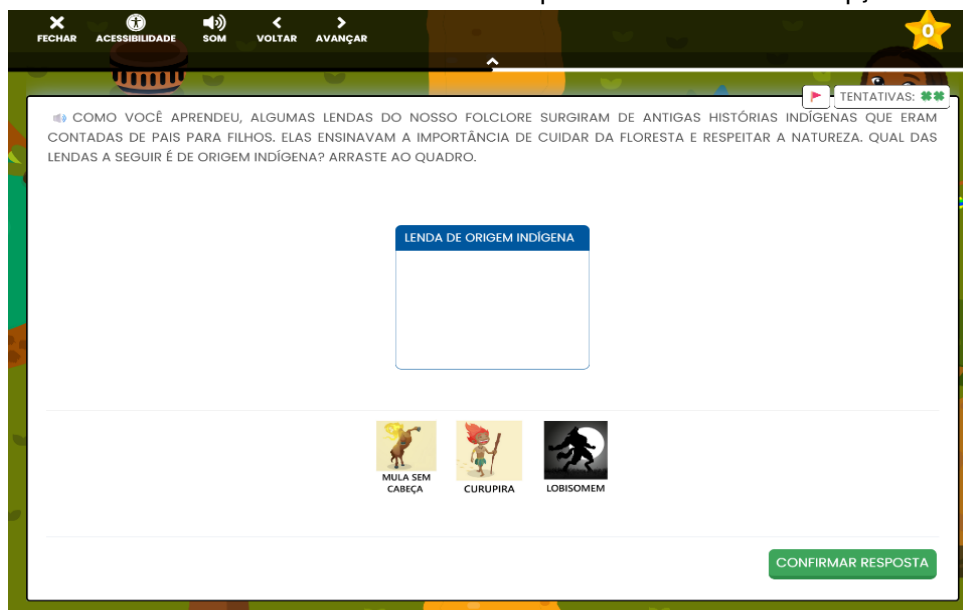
FECHAR ACESSIBILIDADE SOM VOLTAR AVANÇAR

0

TENTATIVAS:

COMO VOCÊ APRENDEU, ALGUMAS LENDAS DO NOSSO FOLCLORE SURGIRAM DE ANTIGAS HISTÓRIAS INDÍGENAS QUE ERAM CONTADAS DE PAIS PARA FILHOS. ELAS ENSINAVAM A IMPORTÂNCIA DE CUIDAR DA FLORESTA E RESPEITAR A NATUREZA. QUAL DAS LENDAS A SEGUIR É DE ORIGEM INDÍGENA? ARRASTE AO QUADRO.

LENDA DE ORIGEM INDÍGENA

MULA SEM CABEÇA

CURUPIRA

LOBISOMEM

CONFIRMAR RESPOSTA